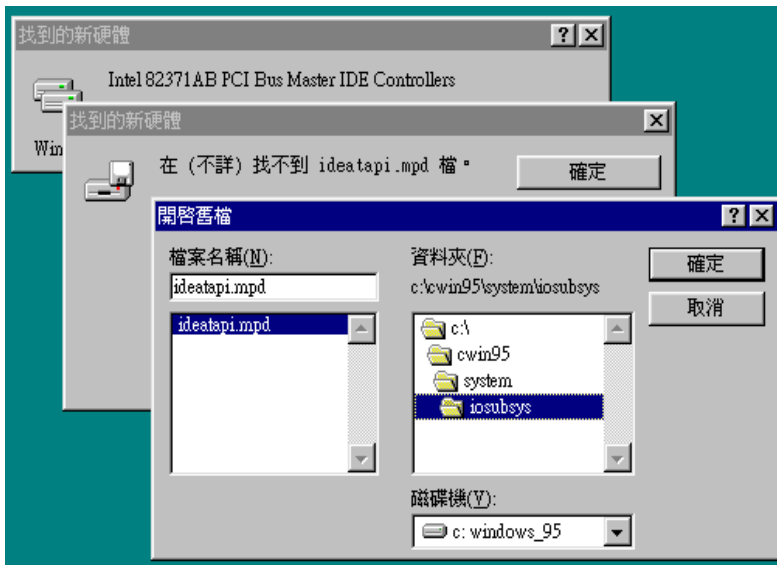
找到的新硬體
? X
Intel 82371AB PCI Bus Master IDE Controllers
Win
找到的新硬體
X
在 (不詳) 找不到 ideatapi.mpd 檔。
確定
開啟舊檔
? X
檔案名稱(N):
ideatapi.mpd
ideatapi.mpd
資料夾(F):
c:\cwin95\system\iosubsys
c:\
cwin95
system
iosubsys
確定
取消
磁碟機(V):
c: windows_95